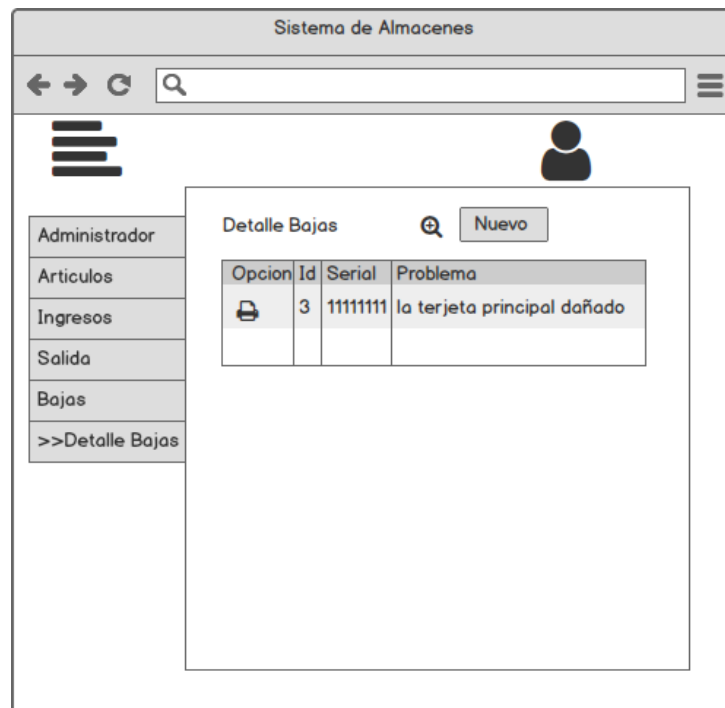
Sistema de Almacenes

Administrador
Articulos
Ingresos
Salida
Bajas
>>Detalle Bajas

Detalle Bajas

Nuevo

| Opcion | Id | Serial | Problema |
|---|---|---|---|
| | 3 | 11111111 | la terjeta principal dañado |
| | | | |